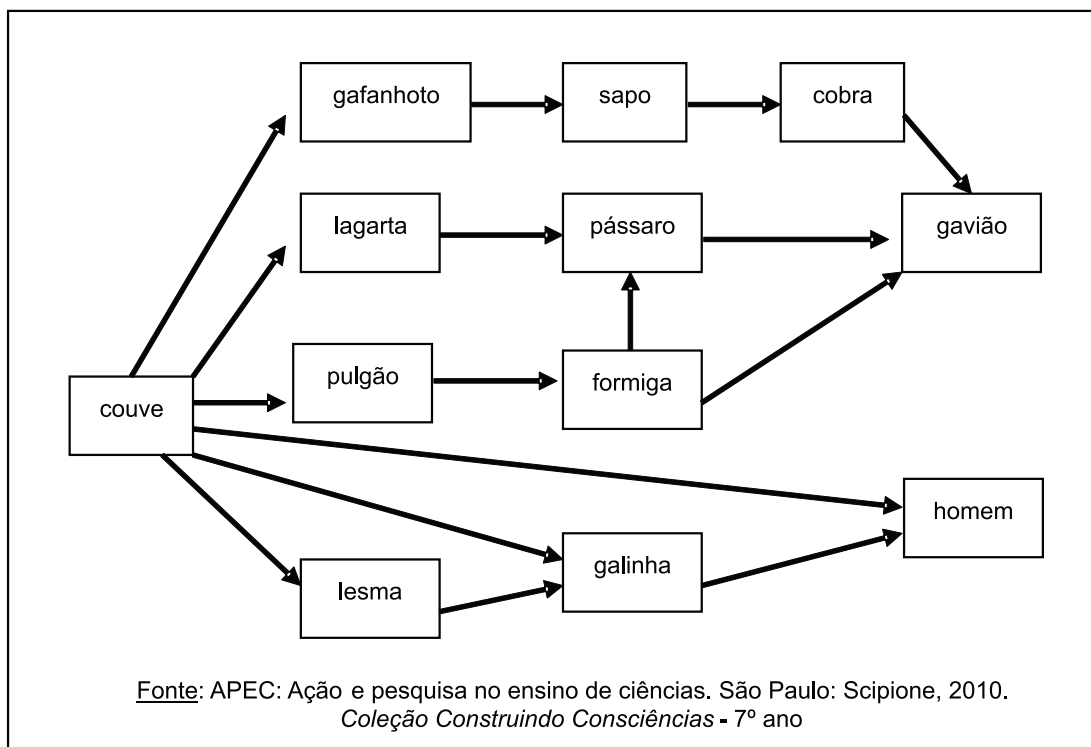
gafanhoto
sapo
cobra
lagarta
pássaro
gavião
pulgão
formiga
couve
homem
galinha
lesma

Fonte: APEC: Ação e pesquisa no ensino de ciências. São Paulo: Scipione, 2010.
Coleção Construindo Consciências - 7º ano